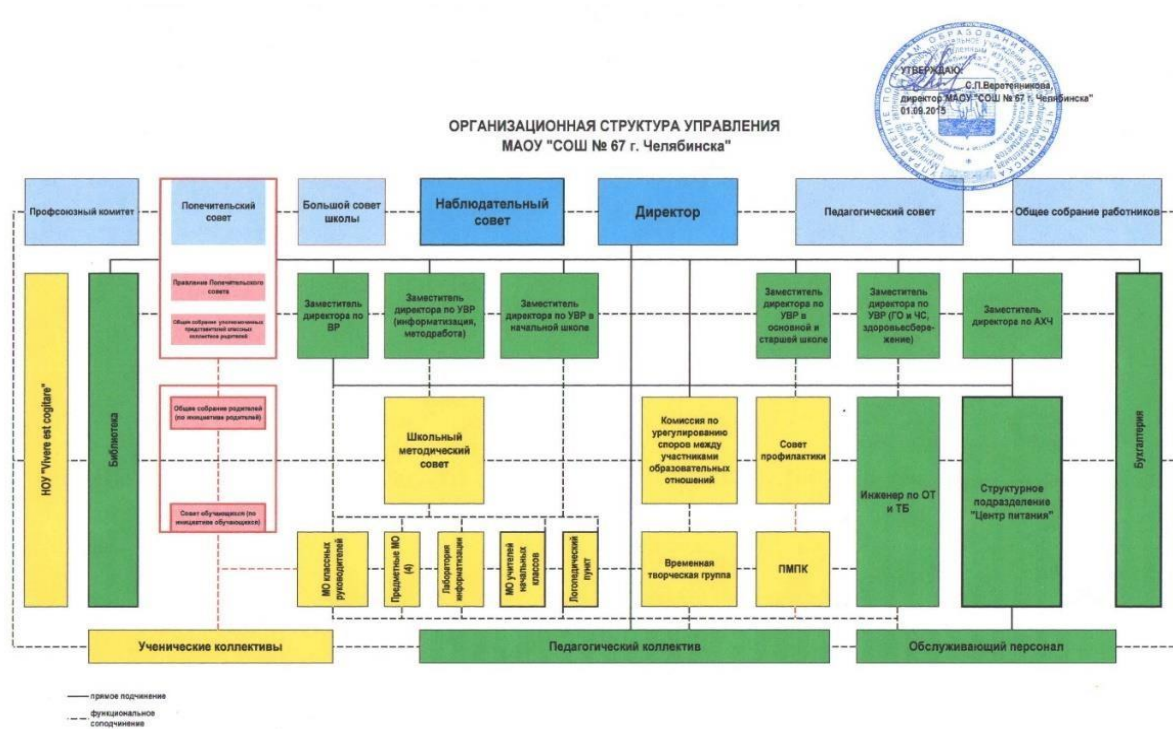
УТВЕРЖДАЮ:
С.П.Веретенникова,
директор МАОУ "СОШ № 67 г. Челябинска"
01.09.2015

ОРГАНИЗАЦИОННАЯ СТРУКТУРА УПРАВЛЕНИЯ
МАОУ "СОШ № 67 г. Челябинска"

Профсоюзный комитет

Попечительский совет

Большой совет школы

Наблюдательный совет

Директор

Педагогический совет

Общее собрание работников

Правление Попечительского совета

Общее собрание уполномоченных представителей классных коллективов родителей

Общее собрание родителей (по инициативе родителей)

Совет обучающихся (по инициативе обучающихся)

НОУ "Vivere est cogitare"

Библиотека

Заместитель директора по ВР

Заместитель директора по УВР (информатизация, методработа)

Заместитель директора по УВР в начальной школе

Заместитель директора по УВР в основной и старшей школе

Заместитель директора по УВР (ГО и ЧС, здоровьесбережение)

Заместитель директора по АХЧ

Бухгалтерия

Школьный методический совет

Комиссия по урегулированию споров между участниками образовательных отношений

Совет профилактики

Инженер по ОТ и ТБ

Структурное подразделение "Центр питания"

МО классных руководителей

Предметные МО (4)

Лаборатория информатизации

МО учителей начальных классов

Логопедический пункт

Временная творческая группа

ПМПК

Ученические коллективы

Педагогический коллектив

Обслуживающий персонал

прямое подчинение

функциональное соподчинение